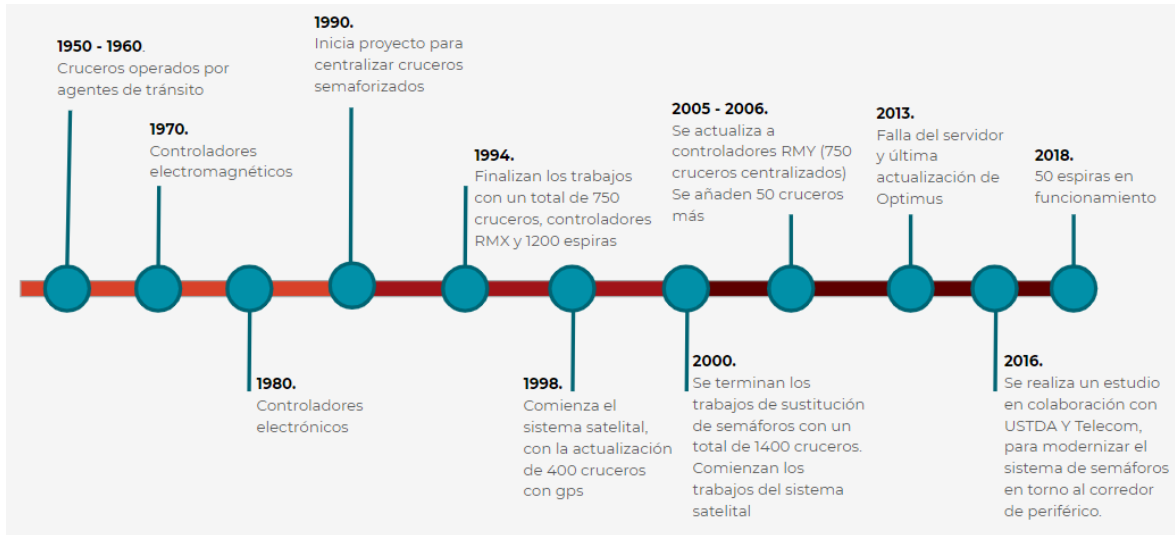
1950 - 1960.
Cruceros operados por agentes de tránsito

1970.
Controladores electromagnéticos

1980.
Controladores electrónicos

1990.
Inicia proyecto para centralizar cruceros semaforizados

1994.
Finalizan los trabajos con un total de 750 cruceros, controladores RMX y 1200 espiras

1998.
Comienza el sistema satelital, con la actualización de 400 cruceros con gps

2000.
Se terminan los trabajos de sustitución de semáforos con un total de 1400 cruceros. Comienzan los trabajos del sistema satelital

2005 - 2006.
Se actualiza a controladores RMY (750 cruceros centralizados) Se añaden 50 cruceros más

2013.
Falla del servidor y última actualización de Optimus

2016.
Se realiza un estudio en colaboración con USTDA Y Telecom, para modernizar el sistema de semáforos en torno al corredor de periférico.

2018.
50 espiras en funcionamiento